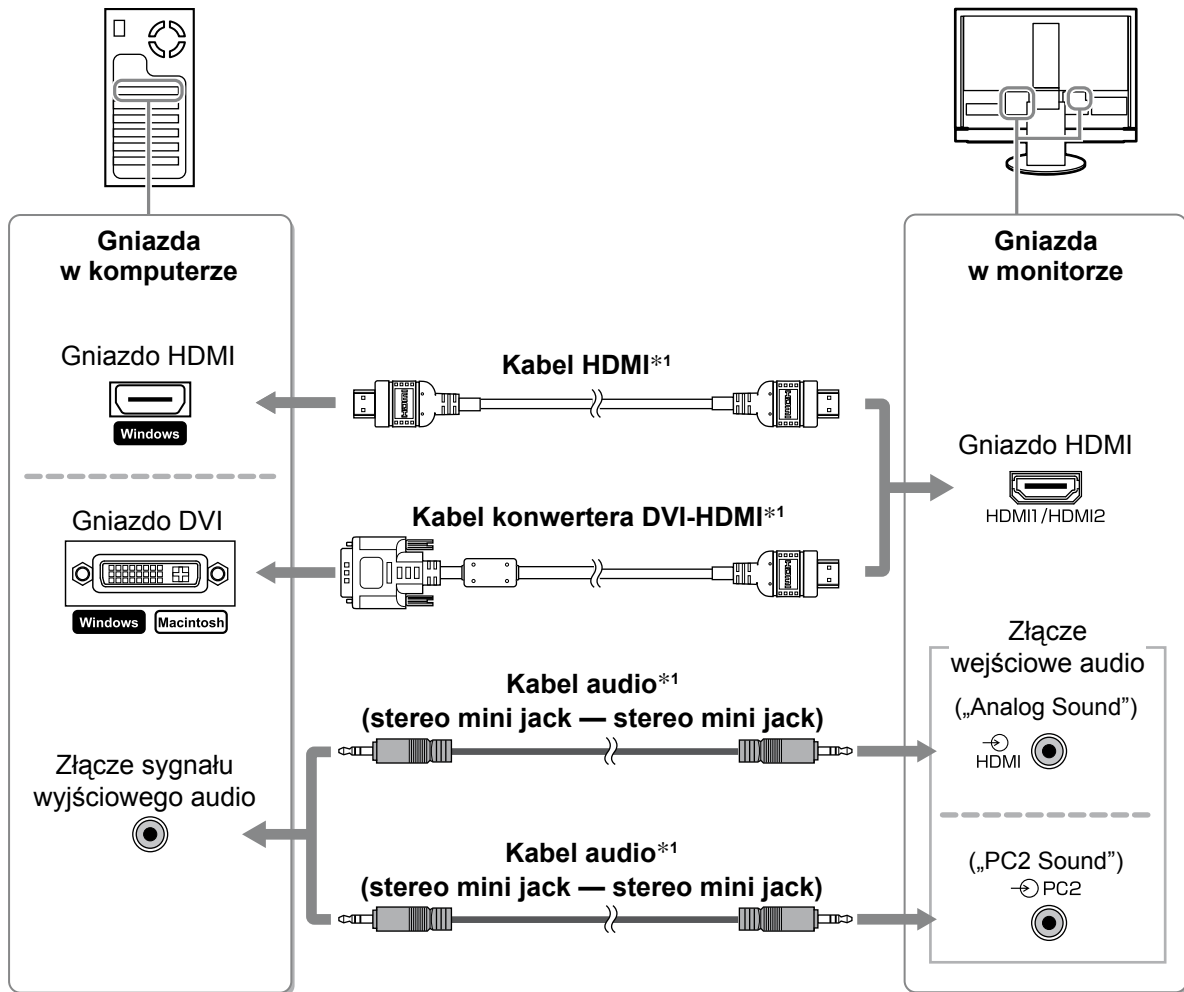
Gniazda w komputerze

Gniazdo HDMI

Windows

Gniazdo DVI

Windows Macintosh

Złącze sygnału wyjściowego audio

Kabel HDMI$^{*1}$

Kabel konwertera DVI-HDMI$^{*1}$

Kabel audio$^{*1}$
(stereo mini jack — stereo mini jack)

Kabel audio$^{*1}$
(stereo mini jack — stereo mini jack)

Gniazda w monitorze

Gniazdo HDMI

HDMI1/HDMI2

Złącze wejściowe audio

(„Analog Sound")

HDMI

(„PC2 Sound")

PC2